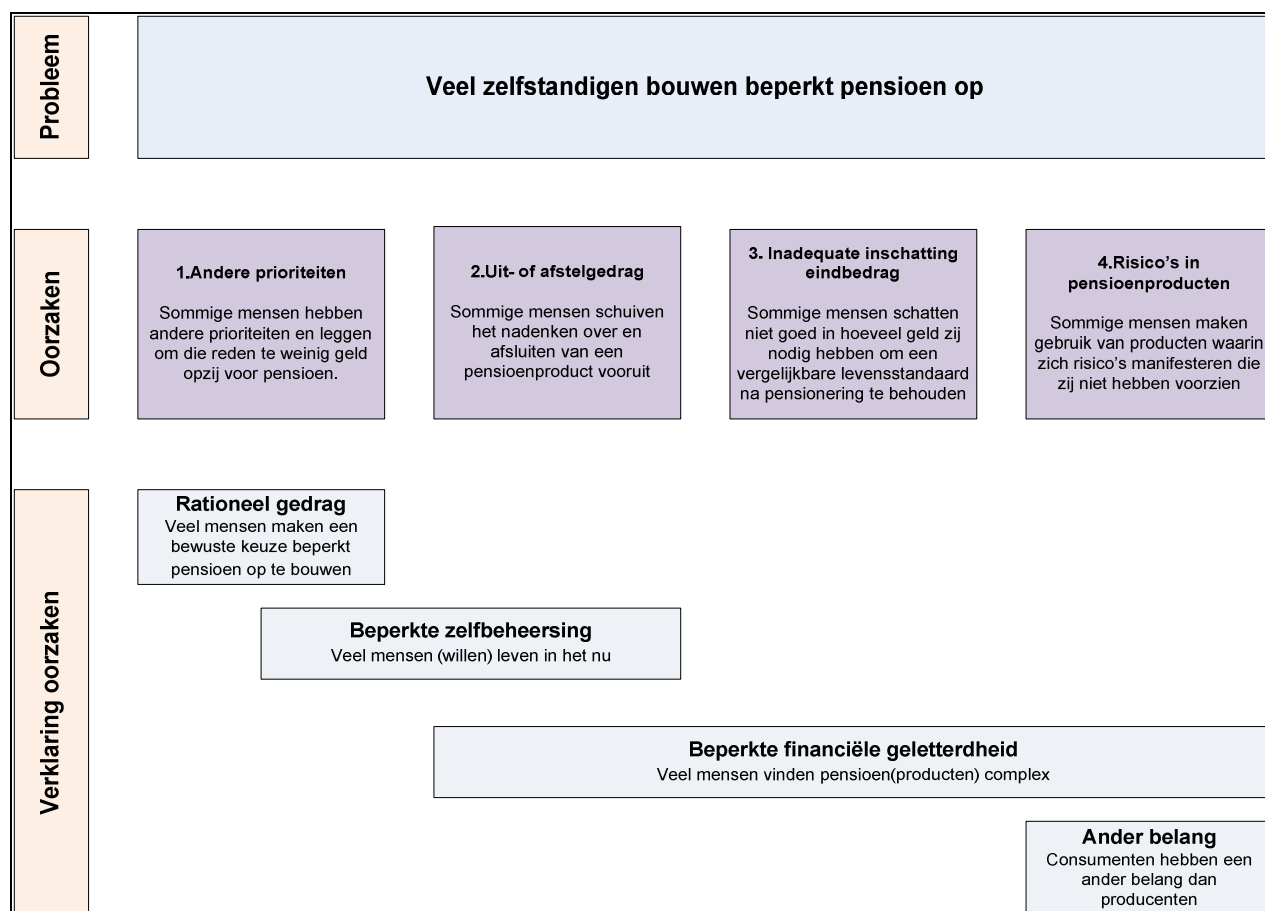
Probleem

Veel zelfstandigen bouwen beperkt pensioen op

Oorzaken

1.Andere prioriteiten

Sommige mensen hebben andere prioriteiten en leggen om die reden te weinig geld opzij voor pensioen.

2.Uit- of afstelgedrag

Sommige mensen schuiven het nadenken over en afsluiten van een pensioenproduct vooruit

3. Inadequate inschatting eindbedrag

Sommige mensen schatten niet goed in hoeveel geld zij nodig hebben om een vergelijkbare levensstandaard na pensionering te behouden

4.Risico's in pensioenproducten

Sommige mensen maken gebruik van producten waarin zich risico's manifesteren die zij niet hebben voorzien

Verklaring oorzaken

Rationeel gedrag
Veel mensen maken een bewuste keuze beperkt pensioen op te bouwen

Beperkte zelfbeheersing
Veel mensen (willen) leven in het nu

Beperkte financiële geletterdheid
Veel mensen vinden pensioen(producten) complex

Ander belang
Consumenten hebben een ander belang dan producenten